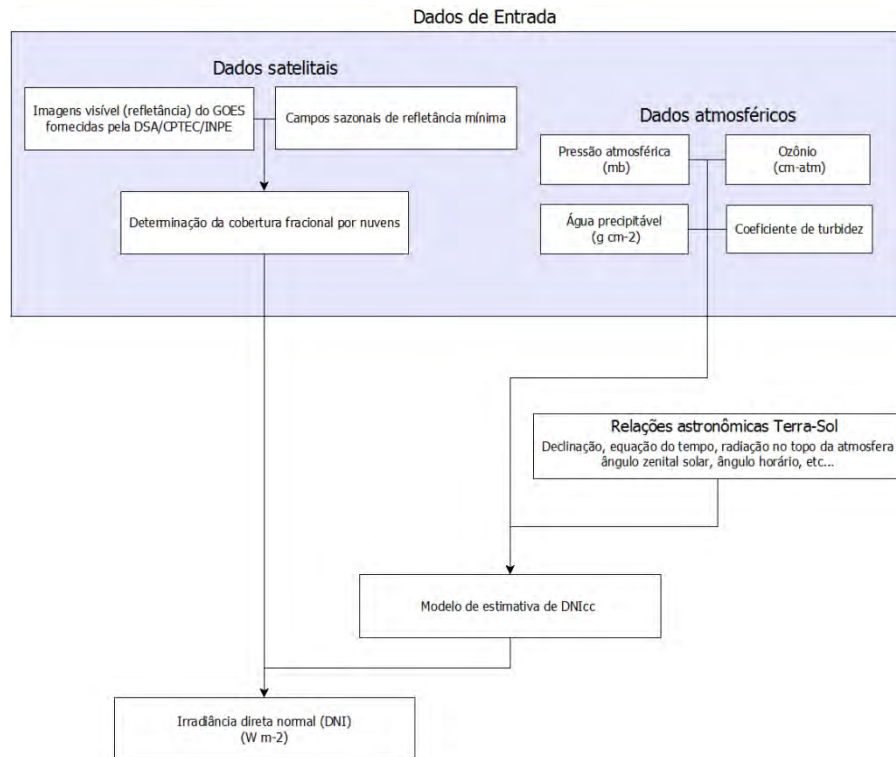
Dados de Entrada

Dados satelitais

Imagens visível (refletância) do GOES fornecidas pela DSA/CPTEC/INPE

Campos sazonais de refletância mínima

Dados atmosféricos

Pressão atmosférica (mb)

Ozônio (cm-atm)

Água precipitável (g cm-2)

Coeficiente de turbidez

Determinação da cobertura fracional por nuvens

Relações astronômicas Terra-Sol
Declinação, equação do tempo, radiação no topo da atmosfera ângulo zenital solar, ângulo horário, etc...

Modelo de estimativa de DNIcc

Irradiância direta normal (DNI) (W m-2)